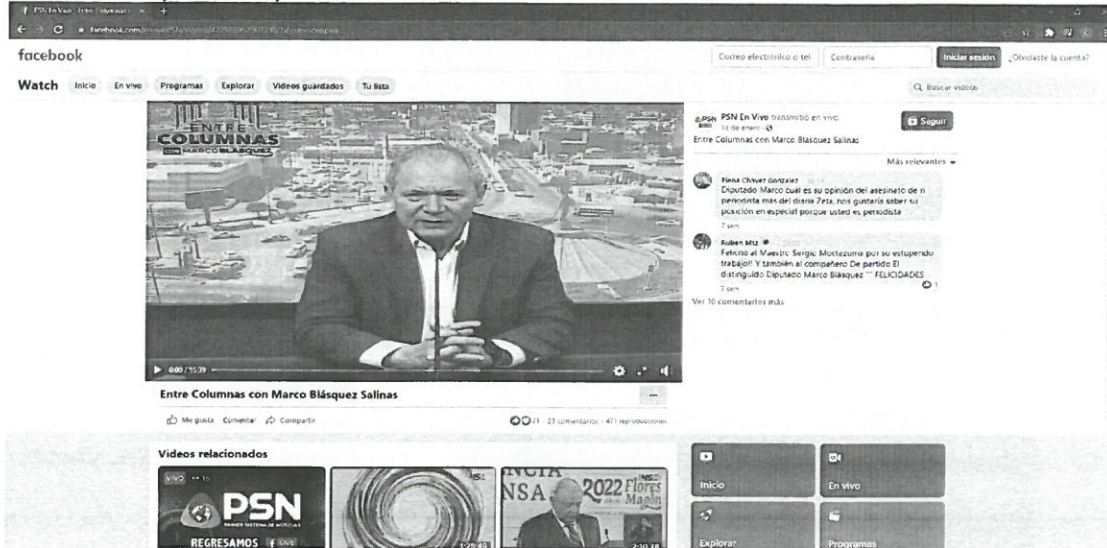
PSN En Vivo · Entre Columnas

facebook.com/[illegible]

facebook

Correo electrónico o tel

Contraseña

Iniciar sesión

¿Olvidaste la cuenta?

Watch Inicio En vivo Programas Explorar Videos guardados Tu lista

Buscar videos

ENTRE COLUMNAS CON MARCO BLÁSQUEZ

PSN En Vivo transmitió en vivo.
13 de enero ·

Seguir

Entre Columnas con Marco Blásquez Salinas

Más relevantes

Elena Chávez González
Diputado Marco cuál es su opinión del asesinato de n periodista más del diario Zeta, nos gustaría saber su posición en especial porque usted es periodista
7 sem

Ruben Mtz
Felicito al Maestro Sergio Moctezuma por su estupendo trabajo!! Y también al compañero De partido El distinguido Diputado Marco Blásquez "" FELICIDADES
7 sem

1

Ver 10 comentarios más

0:00 / 55:39

Entre Columnas con Marco Blásquez Salinas

Me gusta Comentar Compartir

21 · 23 comentarios · 471 reproducciones

Videos relacionados

VIVO

PSN

REGRESAMOS

LIVE

1:25:49

NCIA NSA

2022 Flores Magón

2:10:18

Inicio

En vivo

Explorar

Programas